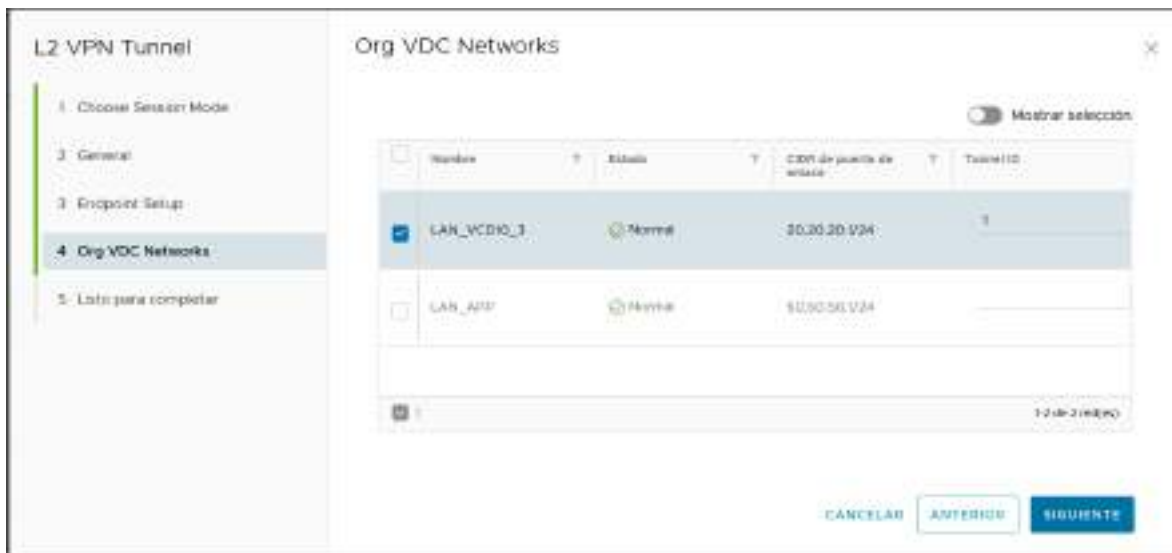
L2 VPN Tunnel

1 Choose Session Mode

2 General

3 Endpoint Setup

4 Org VDC Networks

5 Listo para completar

Org VDC Networks

Mostrar selección

| | Nombre | Estado | CIDR de puerta de enlace | Tunnel ID |
|---|---|---|---|---|
| ☑ | LAN_VCD10_3 | Normal | 20.20.20.1/24 | 1 |
| ☐ | LAN_APP | Normal | 50.50.50.1/24 | |

1-2 de 2 red(es)

CANCELAR ANTERIOR SIGUIENTE